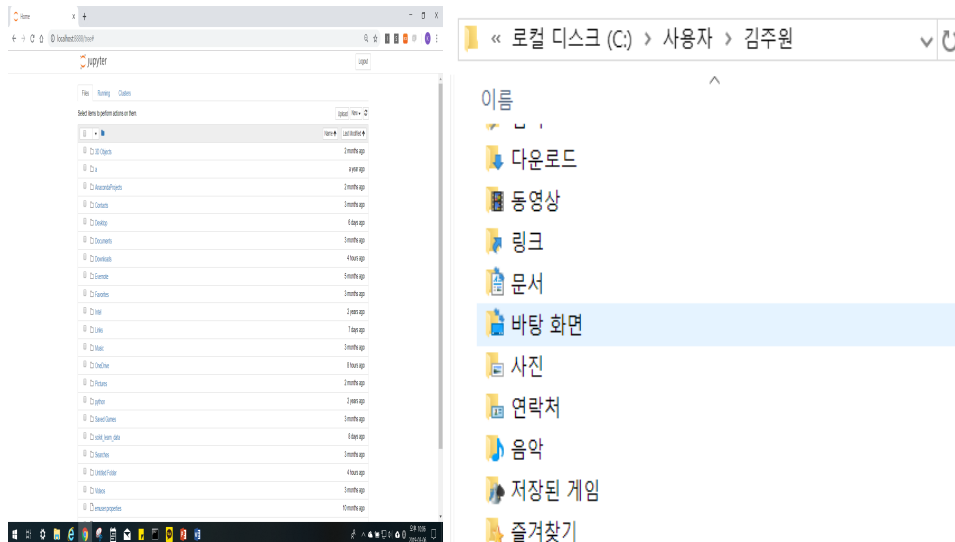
Home
localhost:8888/tree#
jupyter
Logout
Files Running Clusters
Select items to perform actions on them.
Upload New
Name Last Modified
3D Objects 3 months ago
a a year ago
AnacondaProjects 3 months ago
Contacts 3 months ago
Desktop 6 days ago
Documents 3 months ago
Downloads 4 hours ago
Evernote 5 months ago
Favorites 3 months ago
Intel 2 years ago
Links 1 days ago
Music 3 months ago
OneDrive 8 hours ago
Pictures 3 months ago
python 2 years ago
Saved Games 3 months ago
scikit_learn_data 6 days ago
Searches 3 months ago
Untitled Folder 4 hours ago
Videos 3 months ago
amazon.properties 10 months ago

« 로컬 디스크 (C:) › 사용자 › 김주원
이름
다운로드
동영상
링크
문서
바탕 화면
사진
연락처
음악
저장된 게임
즐겨찾기